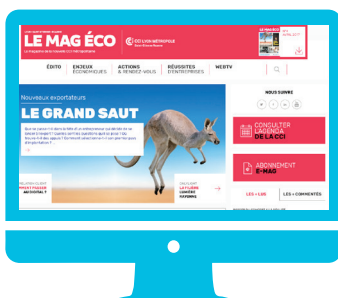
LE MAG ÉCO
CCI LYON MÉTROPOLE

ÉDITO
ENJEUX ÉCONOMIQUES
ACTIONS & RENDEZ-VOUS
RÉUSSITES D'ENTREPRISES
WEBTV

Nouveaux exportateurs
LE GRAND SAUT

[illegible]

NOUS SUIVRE

CONSULTER L'AGENDA DE LA CCI

ABONNEMENT E-MAG

LES + LUS
LES + COMMENTÉS